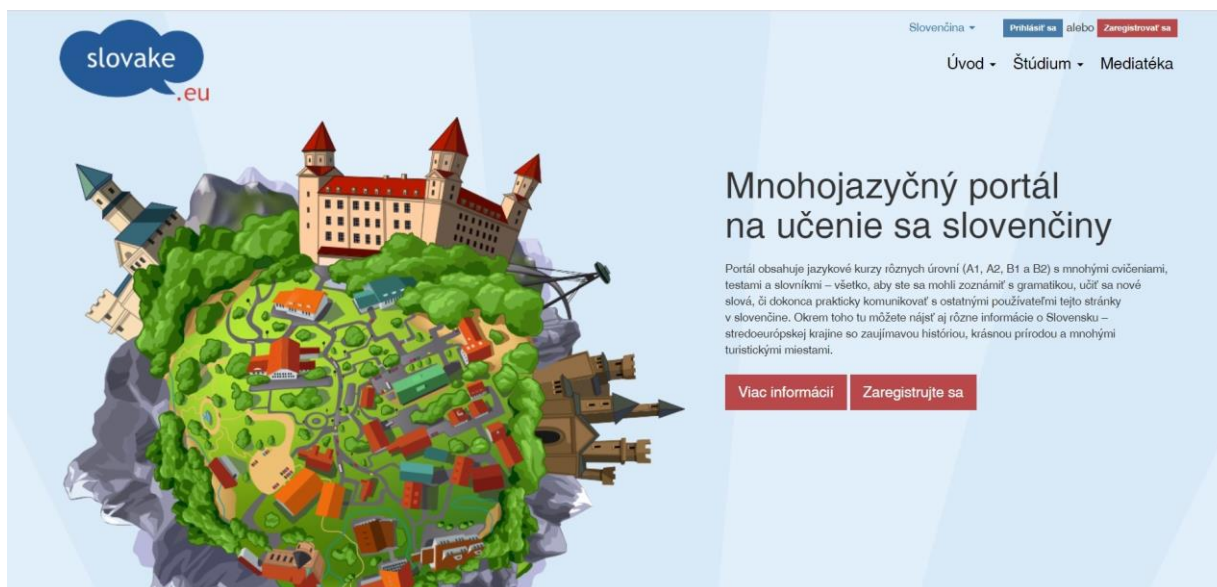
slovake
.eu

Slovenčina ▾ Prihlásiť sa alebo Zaregistrovať sa

Úvod ▾ Štúdium ▾ Mediatéka

Mnohojazyčný portál na učenie sa slovenčiny

Portál obsahuje jazykové kurzy rôznych úrovní (A1, A2, B1 a B2) s mnohými cvičeniami, testami a slovníkmi – všetko, aby ste sa mohli zoznámiť s gramatikou, učiť sa nové slová, či dokonca prakticky komunikovať s ostatnými používateľmi tejto stránky v slovenčine. Okrem toho tu môžete nájsť aj rôzne informácie o Slovensku – stredoeurópskej krajine so zaujímavou históriou, krásnou prírodou a mnohými turistickými miestami.

Viac informácií Zaregistrujte sa